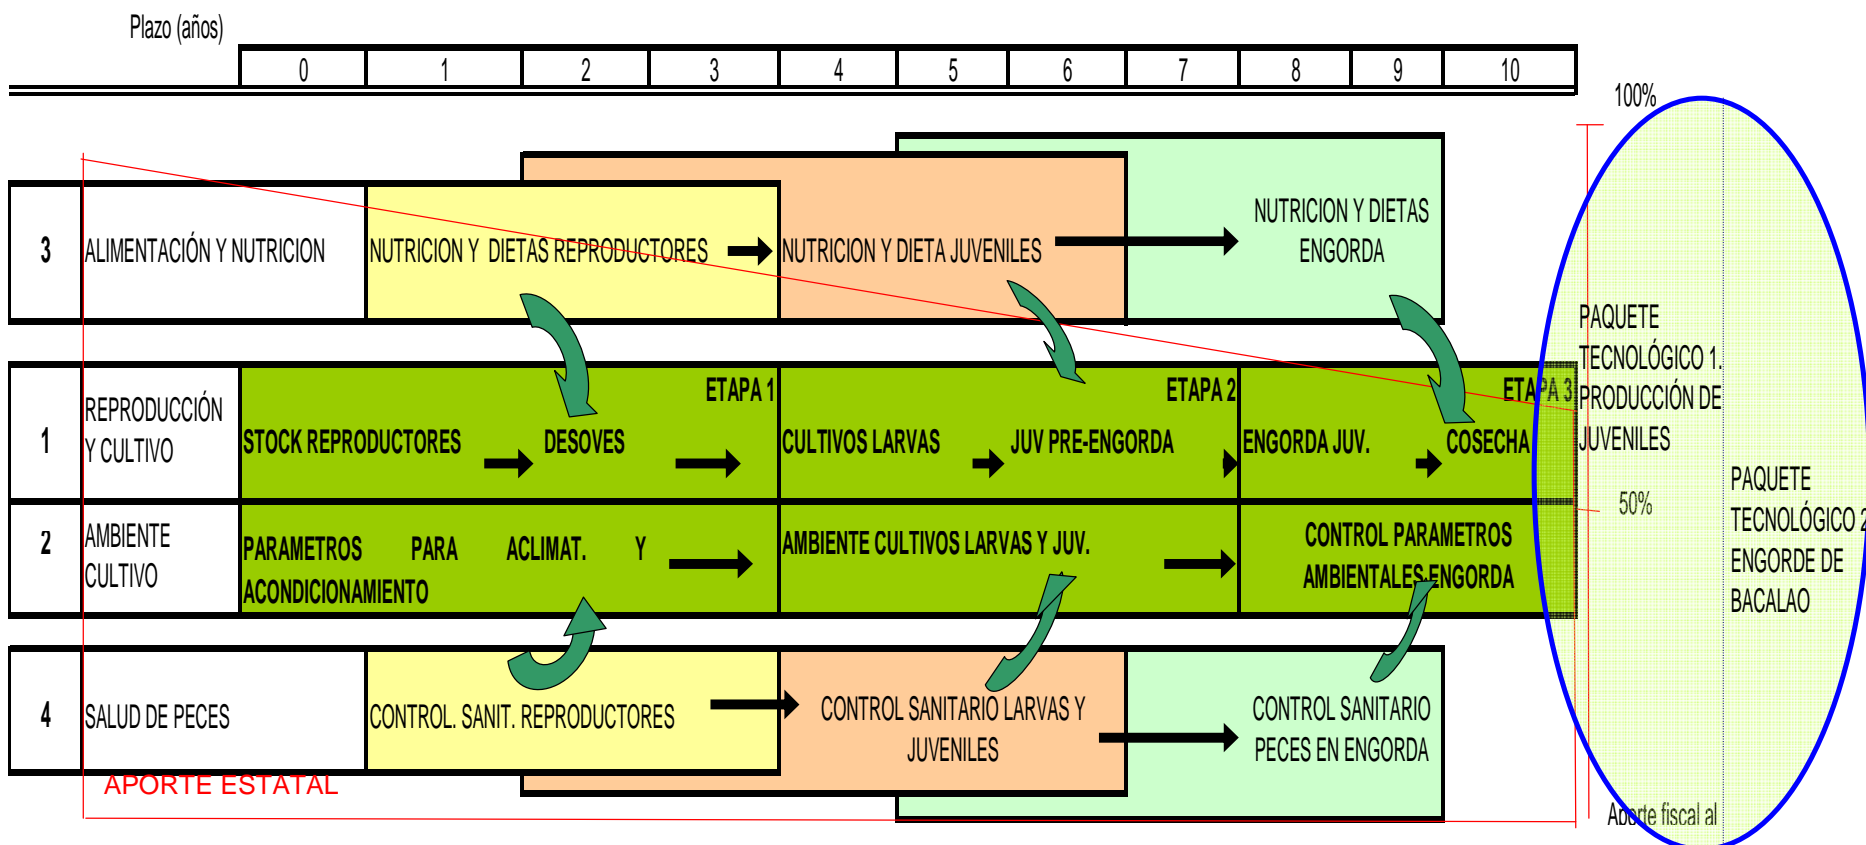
Plazo (años)

| 0 | 1 | 2 | 3 | 4 | 5 | 6 | 7 | 8 | 9 | 10 |
|---|---|---|---|---|---|---|---|---|---|---|

100%

3 ALIMENTACIÓN Y NUTRICION

NUTRICION Y DIETAS REPRODUCTORES

NUTRICION Y DIETA JUVENILES

NUTRICION Y DIETAS ENGORDA

1 REPRODUCCIÓN Y CULTIVO

ETAPA 1

STOCK REPRODUCTORES

DESOVES

ETAPA 2

CULTIVOS LARVAS

JUV PRE-ENGORDA

ETAPA 3

ENGORDA JUV.

COSECHA

PAQUETE TECNOLÓGICO 1. PRODUCCIÓN DE JUVENILES

2 AMBIENTE CULTIVO

PARAMETROS PARA ACLIMAT. Y ACONDICIONAMIENTO

AMBIENTE CULTIVOS LARVAS Y JUV.

CONTROL PARAMETROS AMBIENTALES ENGORDA

50%

PAQUETE TECNOLÓGICO 2 ENGORDE DE BACALAO

4 SALUD DE PECES

CONTROL. SANIT. REPRODUCTORES

CONTROL SANITARIO LARVAS Y JUVENILES

CONTROL SANITARIO PECES EN ENGORDA

APORTE ESTATAL

Aporte fiscal al